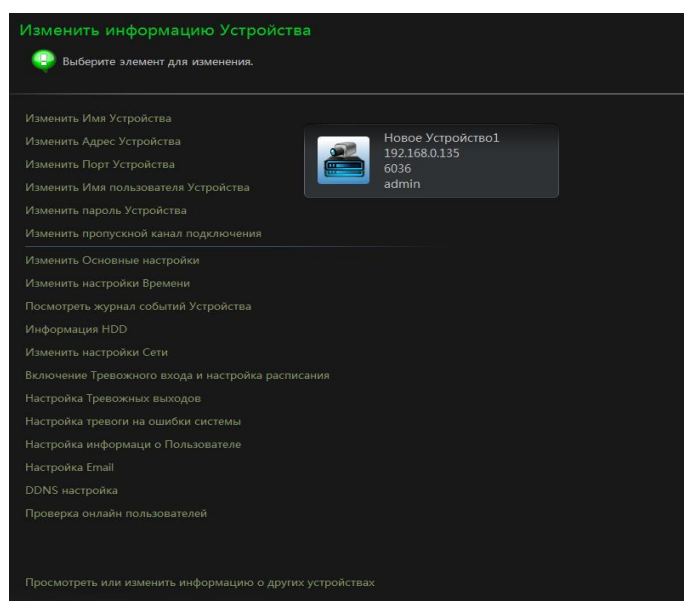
Изменить информацию Устройства

Выберите элемент для изменения.

Изменить Имя Устройства
Изменить Адрес Устройства
Изменить Порт Устройства
Изменить Имя пользователя Устройства
Изменить пароль Устройства
Изменить пропускной канал подключения

Новое Устройство1
192.168.0.135
6036
admin

Изменить Основные настройки
Изменить настройки Времени
Посмотреть журнал событий Устройства
Информация HDD
Изменить настройки Сети
Включение Тревожного входа и настройка расписания
Настройка Тревожных выходов
Настройка тревоги на ошибки системы
Настройка информаци о Пользователе
Настройка Email
DDNS настройка
Проверка онлайн пользователей

Просмотреть или изменить информацию о других устройствах